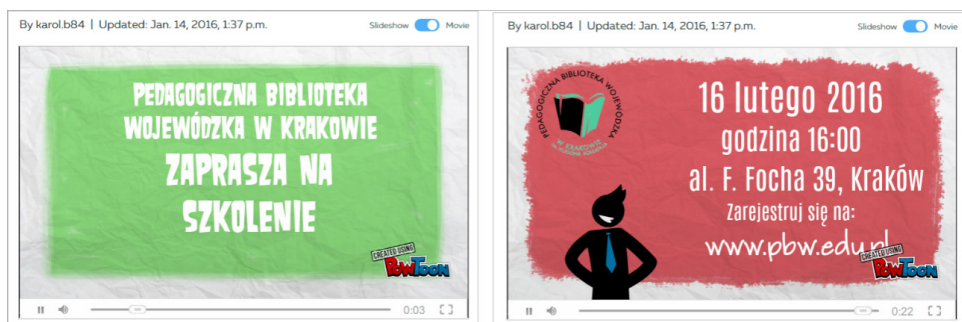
By karol.b84 | Updated: Jan. 14, 2016, 1:37 p.m.

Slideshow Movie

PEDAGOGICZNA BIBLIOTEKA WOJEWÓDZKA W KRAKOWIE

ZAPRASZA NA SZKOLENIE

CREATED USING PowToon

0:03

By karol.b84 | Updated: Jan. 14, 2016, 1:37 p.m.

Slideshow Movie

PEDAGOGICZNA BIBLIOTEKA WOJEWÓDZKA W KRAKOWIE

16 lutego 2016

godzina 16:00

al. F. Focha 39, Kraków

Zarejestruj się na:

www.pbw.edu.pl

CREATED USING PowToon

0:22